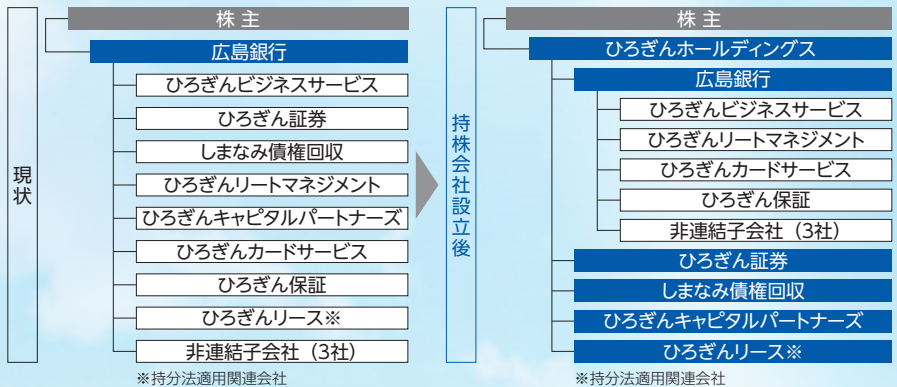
現状

株主

広島銀行

ひろぎんビジネスサービス

ひろぎん証券

しまなみ債権回収

ひろぎんリートマネジメント

ひろぎんキャピタルパートナーズ

ひろぎんカードサービス

ひろぎん保証

ひろぎんリース※

非連結子会社（3社）

※持分法適用関連会社

持株会社設立後

株主

ひろぎんホールディングス

広島銀行

ひろぎんビジネスサービス

ひろぎんリートマネジメント

ひろぎんカードサービス

ひろぎん保証

非連結子会社（3社）

ひろぎん証券

しまなみ債権回収

ひろぎんキャピタルパートナーズ

ひろぎんリース※

※持分法適用関連会社